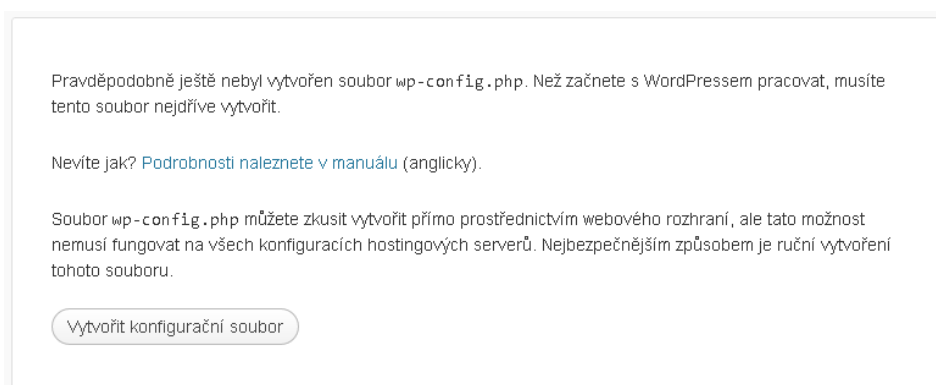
Pravděpodobně ještě nebyl vytvořen soubor wp-config.php. Než začnete s WordPressem pracovat, musíte tento soubor nejdříve vytvořit.

Nevíte jak? Podrobnosti naleznete v manuálu (anglicky).

Soubor wp-config.php můžete zkusit vytvořit přímo prostřednictvím webového rozhraní, ale tato možnost nemusí fungovat na všech konfiguracích hostingových serverů. Nejbezpečnějším způsobem je ruční vytvoření tohoto souboru.

Vytvořit konfigurační soubor